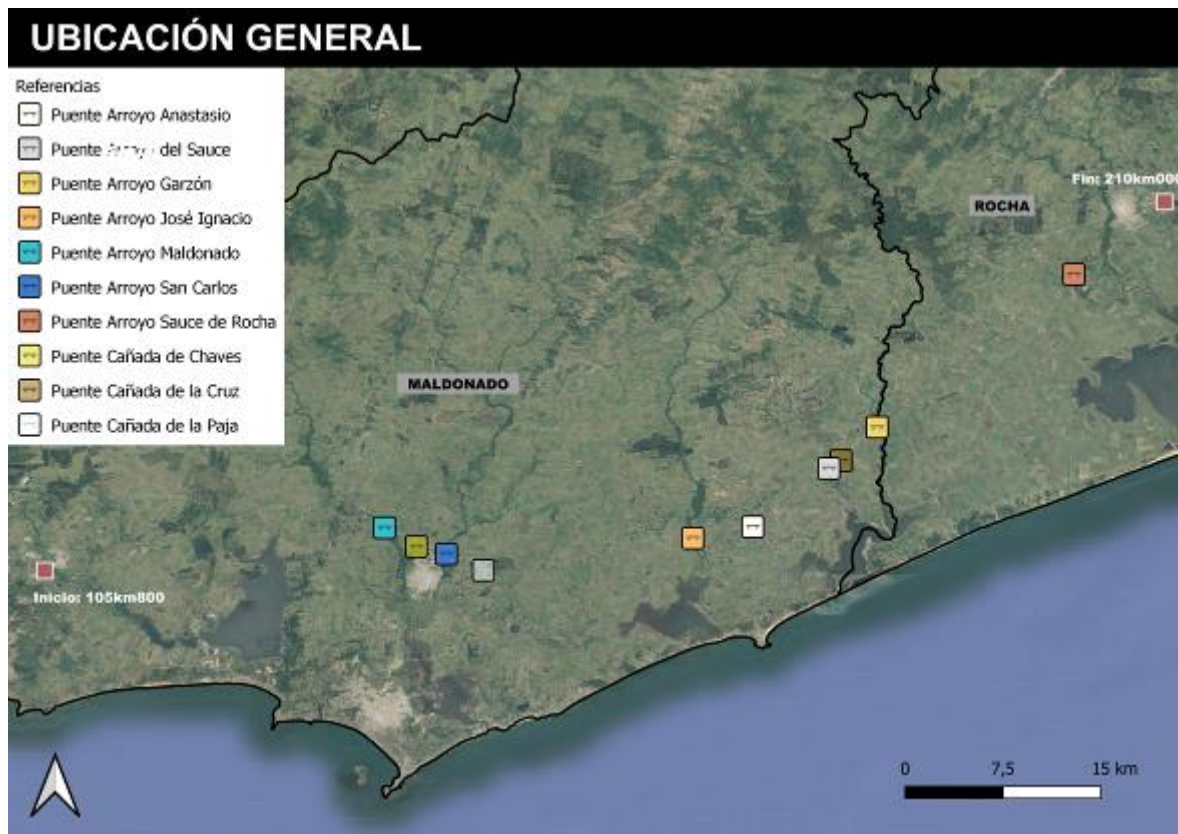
UBICACIÓN GENERAL

Referencias
Puente Arroyo Anastasio
Puente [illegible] del Sauce
Puente Arroyo Garzón
Puente Arroyo José Ignacio
Puente Arroyo Maldonado
Puente Arroyo San Carlos
Puente Arroyo Sauce de Rocha
Puente Cañada de Chaves
Puente Cañada de la Cruz
Puente Cañada de la Paja

Fin: 210km00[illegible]
ROCHA
MALDONADO
Inicio: 105km800

0
7,5
15 km